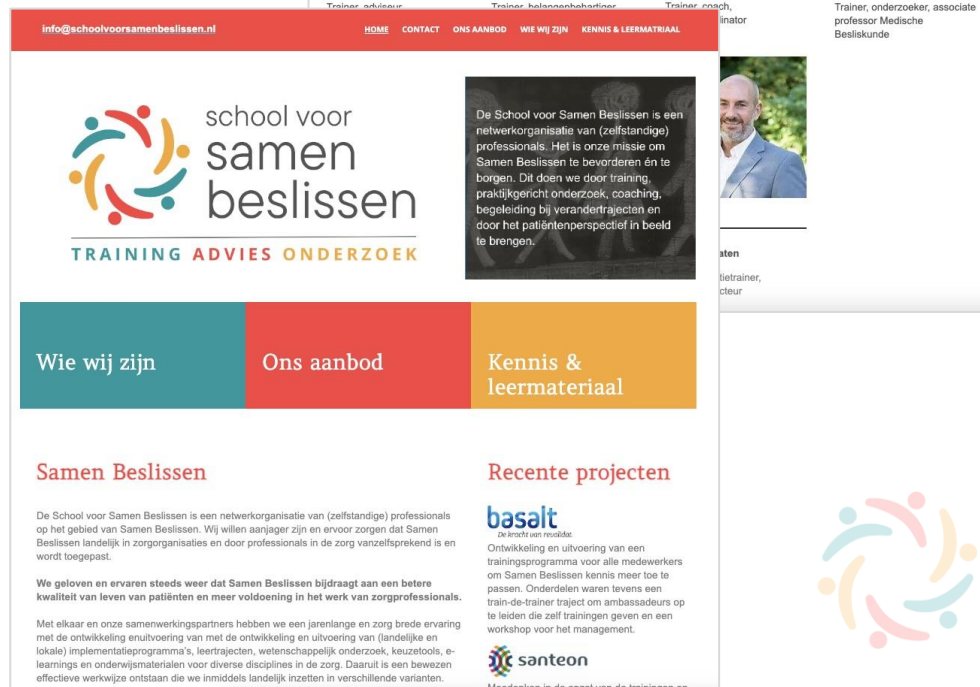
Trainer, adviseur

Trainer, belangenbehartiger

Trainer, coach, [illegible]dinator

Trainer, onderzoeker, associate professor Medische Besliskunde

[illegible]aten

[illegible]tietrainer, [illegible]cteur

info@schoolvoorsamenbeslissen.nl

HOME CONTACT ONS AANBOD WIE WIJ ZIJN KENNIS & LEERMATRIAAL

school voor samen beslissen

TRAINING ADVIES ONDERZOEK

De School voor Samen Beslissen is een netwerkorganisatie van (zelfstandige) professionals. Het is onze missie om Samen Beslissen te bevorderen én te borgen. Dit doen we door training, praktijkgericht onderzoek, coaching, begeleiding bij verandertrajecten en door het patiëntenperspectief in beeld te brengen.

Wie wij zijn

Ons aanbod

Kennis & leermateriaal

Samen Beslissen

De School voor Samen Beslissen is een netwerkorganisatie van (zelfstandige) professionals op het gebied van Samen Beslissen. Wij willen aanjager zijn en ervoor zorgen dat Samen Beslissen landelijk in zorgorganisaties en door professionals in de zorg vanzelfsprekend is en wordt toegepast.

We geloven en ervaren steeds weer dat Samen Beslissen bijdraagt aan een betere kwaliteit van leven van patiënten en meer voldoening in het werk van zorgprofessionals.

Met elkaar en onze samenwerkingspartners hebben we een jarenlange en zorg brede ervaring met de ontwikkeling enuitvoering van met de ontwikkeling en uitvoering van (landelijke en lokale) implementatieprogramma's, leertrajecten, wetenschappelijk onderzoek, keuzetools, e-learnings en onderwijsmaterialen voor diverse disciplines in de zorg. Daaruit is een bewezen effectieve werkwijze ontstaan die we inmiddels landelijk inzetten in verschillende varianten.

Recente projecten

basalt
De kracht van revalidat.

Ontwikkeling en uitvoering van een trainingsprogramma voor alle medewerkers om Samen Beslissen kennis meer toe te passen. Onderdelen waren tevens een train-de-trainer traject om ambassadeurs op te leiden die zelf trainingen geven en een workshop voor het management.

santeon

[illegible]